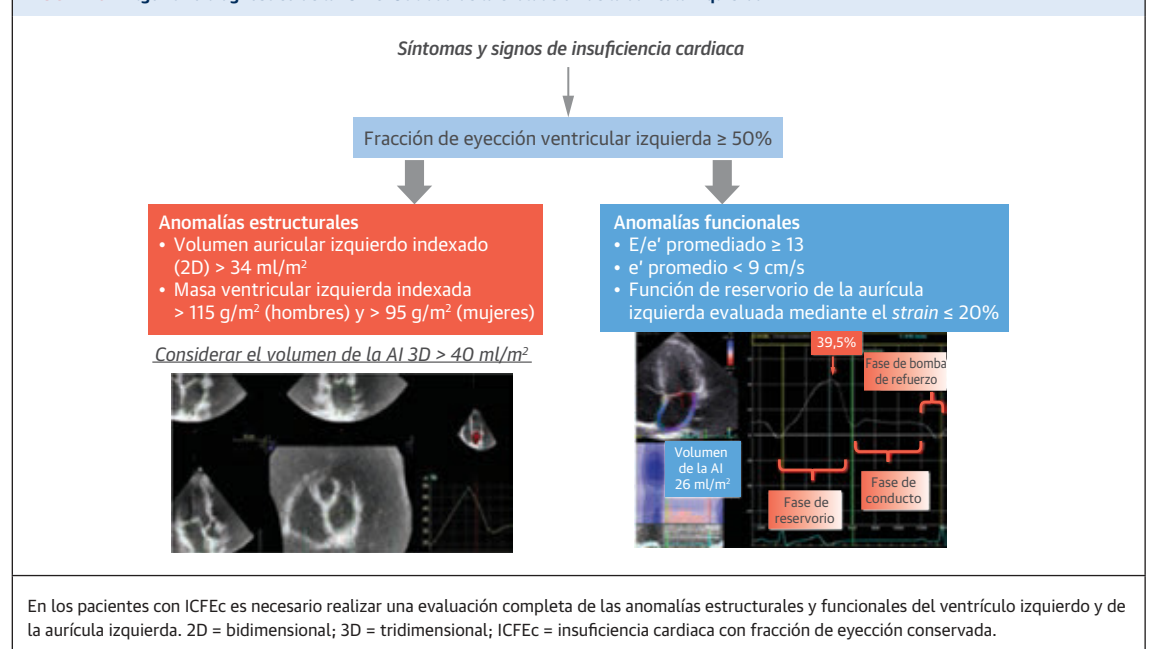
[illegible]

Síntomas y signos de insuficiencia cardiaca

Fracción de eyección ventricular izquierda ≥ 50%

Anomalías estructurales
• Volumen auricular izquierdo indexado (2D) > 34 ml/m$^2$
• Masa ventricular izquierda indexada > 115 g/m$^2$ (hombres) y > 95 g/m$^2$ (mujeres)

Considerar el volumen de la AI 3D > 40 ml/m$^2$

Anomalías funcionales
• E/e' promediado ≥ 13
• e' promedio < 9 cm/s
• Función de reservorio de la aurícula izquierda evaluada mediante el strain ≤ 20%

39,5%

Fase de bomba de refuerzo

Volumen de la AI 26 ml/m$^2$

Fase de conducto

Fase de reservorio

En los pacientes con ICFEc es necesario realizar una evaluación completa de las anomalías estructurales y funcionales del ventrículo izquierdo y de la aurícula izquierda. 2D = bidimensional; 3D = tridimensional; ICFEc = insuficiencia cardiaca con fracción de eyección conservada.